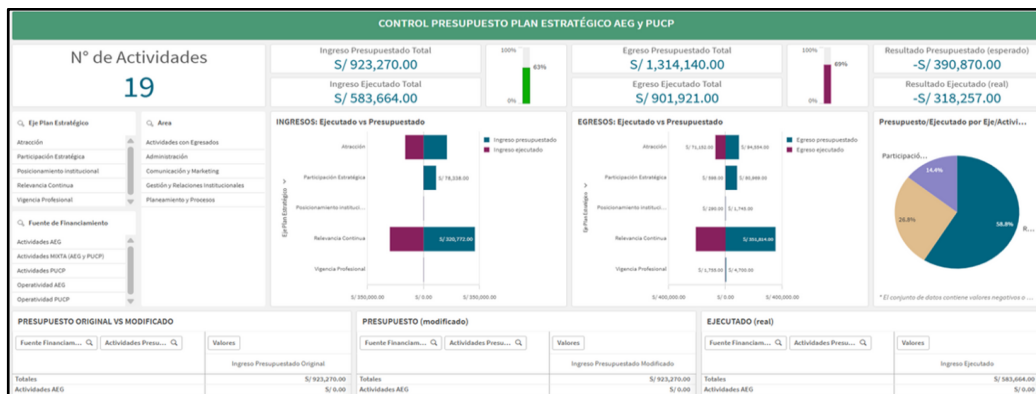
CONTROL PRESUPUESTO PLAN ESTRATÉGICO AEG y PUCP

N° de Actividades
19

Ingreso Presupuestado Total
S/ 923,270.00

Ingreso Ejecutado Total
S/ 583,664.00

100%
63%
0%

Egreso Presupuestado Total
S/ 1,314,140.00

Egreso Ejecutado Total
S/ 901,921.00

100%
69%
0%

Resultado Presupuestado (esperado)
-S/ 390,870.00

Resultado Ejecutado (real)
-S/ 318,257.00

Eje Plan Estratégico
Atracción
Participación Estratégica
Posicionamiento Institucional
Relevancia Continua
Vigencia Profesional

Area
Actividades con Egresados
Administración
Comunicación y Marketing
Gestión y Relaciones Institucionales
Planeamiento y Procesos

Fuente de Financiamiento
Actividades AEG
Actividades MIXTA (AEG y PUCP)
Actividades PUCP
Operatividad AEG
Operatividad PUCP

INGRESOS: Ejecutado vs Presupuestado
Ingreso presupuestado
Ingreso ejecutado
Atracción
Participación Estratégica
Posicionamiento Instituci...
Relevancia Continua
Vigencia Profesional
S/ 78,338.00
S/ 320,772.00
Eje Plan Estratégico
S/ 350,000.00 S/ 0.00 S/ 350,000.00

EGRESOS: Ejecutado vs Presupuestado
Egreso presupuestado
Egreso ejecutado
Atracción
Participación Estratégica
Posicionamiento Instituci...
Relevancia Continua
Vigencia Profesional
S/ 71,182.00
S/ 84,094.00
S/ 568.00
S/ 85,688.00
S/ 269.00
S/ 1,749.00
S/ 306,804.00
S/ 1,755.00
S/ 4,700.00
Eje Plan Estratégico
S/ 400,000.00 S/ 0.00 S/ 400,000.00

Presupuesto/Ejecutado por Eje/Activi...
Participació...
14.4%
26.8%
58.8%
R...
* El conjunto de datos contiene valores negativos o ...

PRESUPUESTO ORIGINAL VS MODIFICADO
Fuente Financiam...
Actividades Presu...
Valores
Ingreso Presupuestado Original
Totales S/ 923,270.00
Actividades AEG S/ 0.00

PRESUPUESTO (modificado)
Fuente Financiam...
Actividades Presu...
Valores
Ingreso Presupuestado Modificado
Totales S/ 923,270.00
Actividades AEG S/ 0.00

EJECUTADO (real)
Fuente Financiam...
Actividades Presu...
Valores
Ingreso Ejecutado
Totales S/ 583,664.00
Actividades AEG S/ 0.00